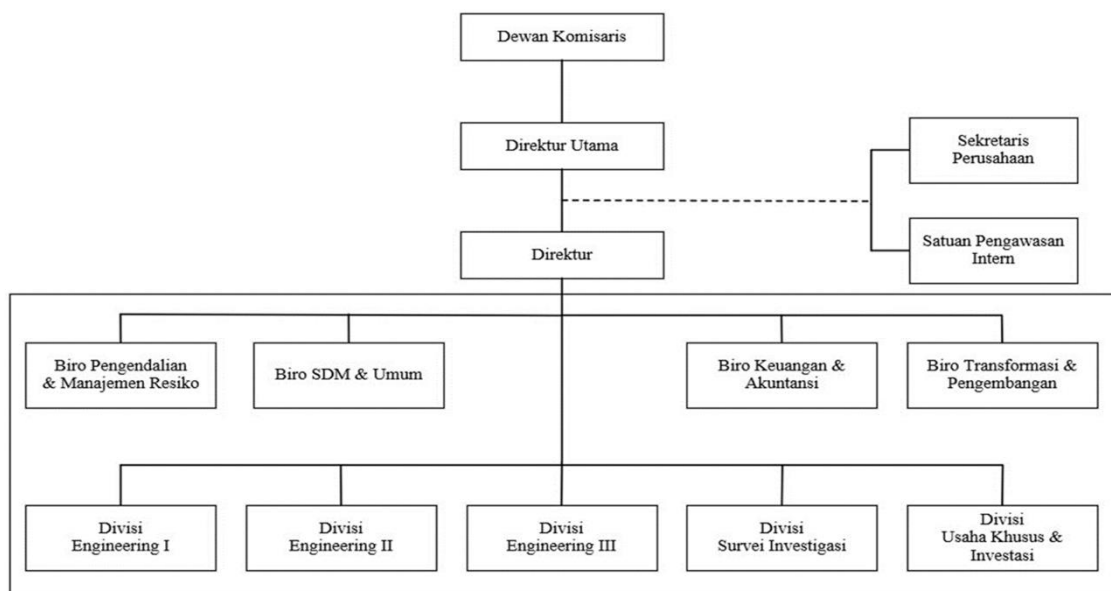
Dewan Komisaris

Direktur Utama

Sekretaris Perusahaan

Satuan Pengawasan Intern

Direktur

Biro Pengendalian & Manajemen Resiko

Biro SDM & Umum

Biro Keuangan & Akuntansi

Biro Transformasi & Pengembangan

Divisi Engineering I

Divisi Engineering II

Divisi Engineering III

Divisi Survei Investigasi

Divisi Usaha Khusus & Investasi